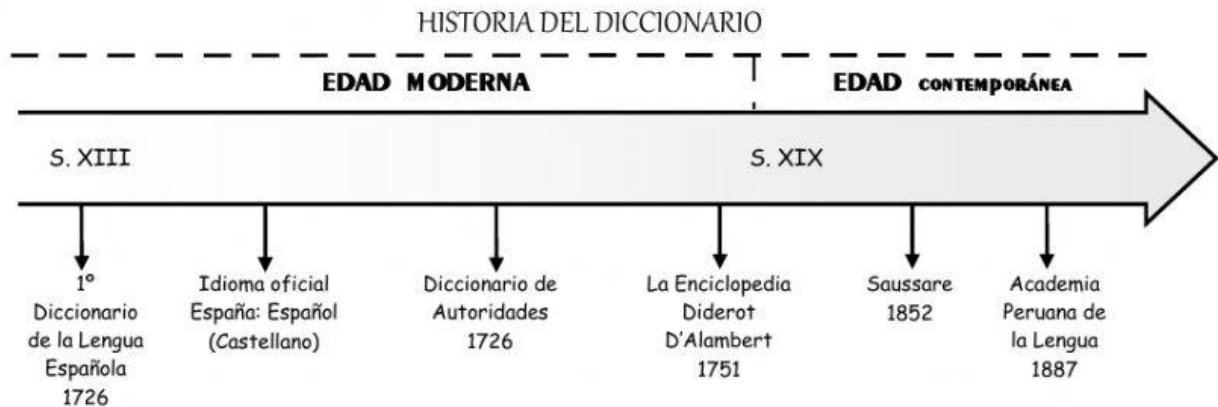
HISTORIA DEL DICCIONARIO

EDAD MODERNA

EDAD CONTEMPORÁNEA

S. XIII

S. XIX

1°
Diccionario de la Lengua Española
1726

Idioma oficial España: Español (Castellano)

Diccionario de Autoridades
1726

La Enciclopedia Diderot D'Alambert
1751

Saussare
1852

Academia Peruana de la Lengua
1887